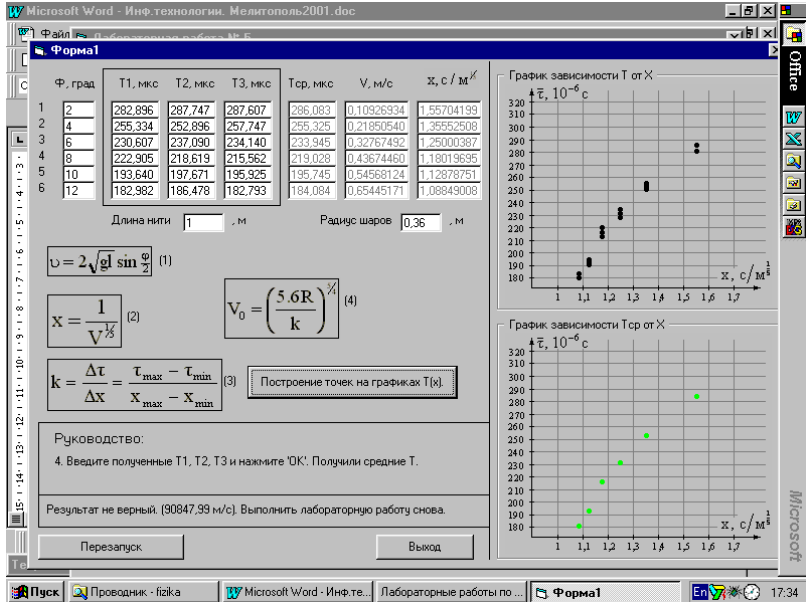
Microsoft Word - Инф.технологии. Мелитополь2001.doc

Файл Лабораторная работа № 5

Форма1

| | Ф, град | T1, мкс | T2, мкс | T3, мкс | Tср, мкс | V, м/с | x, с / м$^{1/5}$ |
|---|---|---|---|---|---|---|---|
| 1 | 2 | 282,896 | 287,747 | 287,607 | 286,083 | 0,10926934 | 1,55704199 |
| 2 | 4 | 255,334 | 252,896 | 257,747 | 255,325 | 0,21850540 | 1,35552508 |
| 3 | 6 | 230,607 | 237,090 | 234,140 | 233,945 | 0,32767492 | 1,25000387 |
| 4 | 8 | 222,905 | 218,619 | 215,562 | 219,028 | 0,43674460 | 1,18019695 |
| 5 | 10 | 193,640 | 197,671 | 195,925 | 195,745 | 0,54568124 | 1,12878751 |
| 6 | 12 | 182,982 | 186,478 | 182,793 | 184,084 | 0,65445171 | 1,08849008 |

Длина нити 1 , м
Радиус шаров 0,36 , м

$\upsilon = 2\sqrt{gl}\sin\frac{\varphi}{2}$ (1)

$x = \frac{1}{V^{1/5}}$ (2)

$V_0 = \left(\frac{5.6R}{k}\right)^{1/4}$ (4)

$k = \frac{\Delta\tau}{\Delta x} = \frac{\tau_{max} - \tau_{min}}{x_{max} - x_{min}}$ (3)

Построение точек на графиках T(x).

Руководство:
4. Введите полученные T1, T2, T3 и нажмите 'OK'. Получили средние T.

Результат не верный. (90847,99 м/с). Выполнить лабораторную работу снова.

Перезапуск
Выход

График зависимости T от X
$\bar{\tau}, 10^{-6}$ с
320 310 300 290 280 270 260 250 240 230 220 210 200 190 180
x, с/м$^{1/5}$
1 1,1 1,2 1,3 1,4 1,5 1,6 1,7

График зависимости Tср от X
$\bar{\tau}, 10^{-6}$ с
320 310 300 290 280 270 260 250 240 230 220 210 200 190 180
x, с/м$^{1/5}$
1 1,1 1,2 1,3 1,4 1,5 1,6 1,7

Office
Microsoft

Пуск | Проводник - fizika | Microsoft Word - Инф.те... | Лабораторные работы по ... | Форма1 | En | 17:34